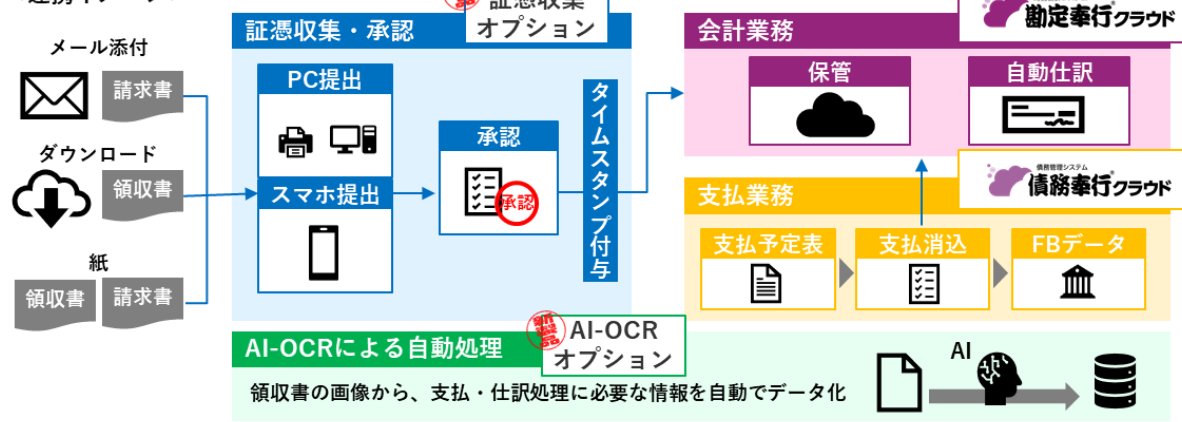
メール添付

請求書

ダウンロード

領収書

紙

領収書

請求書

証憑収集・承認

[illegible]

証憑収集
オプション

PC提出

スマホ提出

承認

承認

タイムスタンプ付与

会計業務

勘定奉行クラウド

保管

自動仕訳

支払業務

債務管理システム
債務奉行クラウド

支払予定表

支払消込

FBデータ

AI-OCRによる自動処理

新製品

AI-OCR
オプション

領収書の画像から、支払・仕訳処理に必要な情報を自動でデータ化

AI